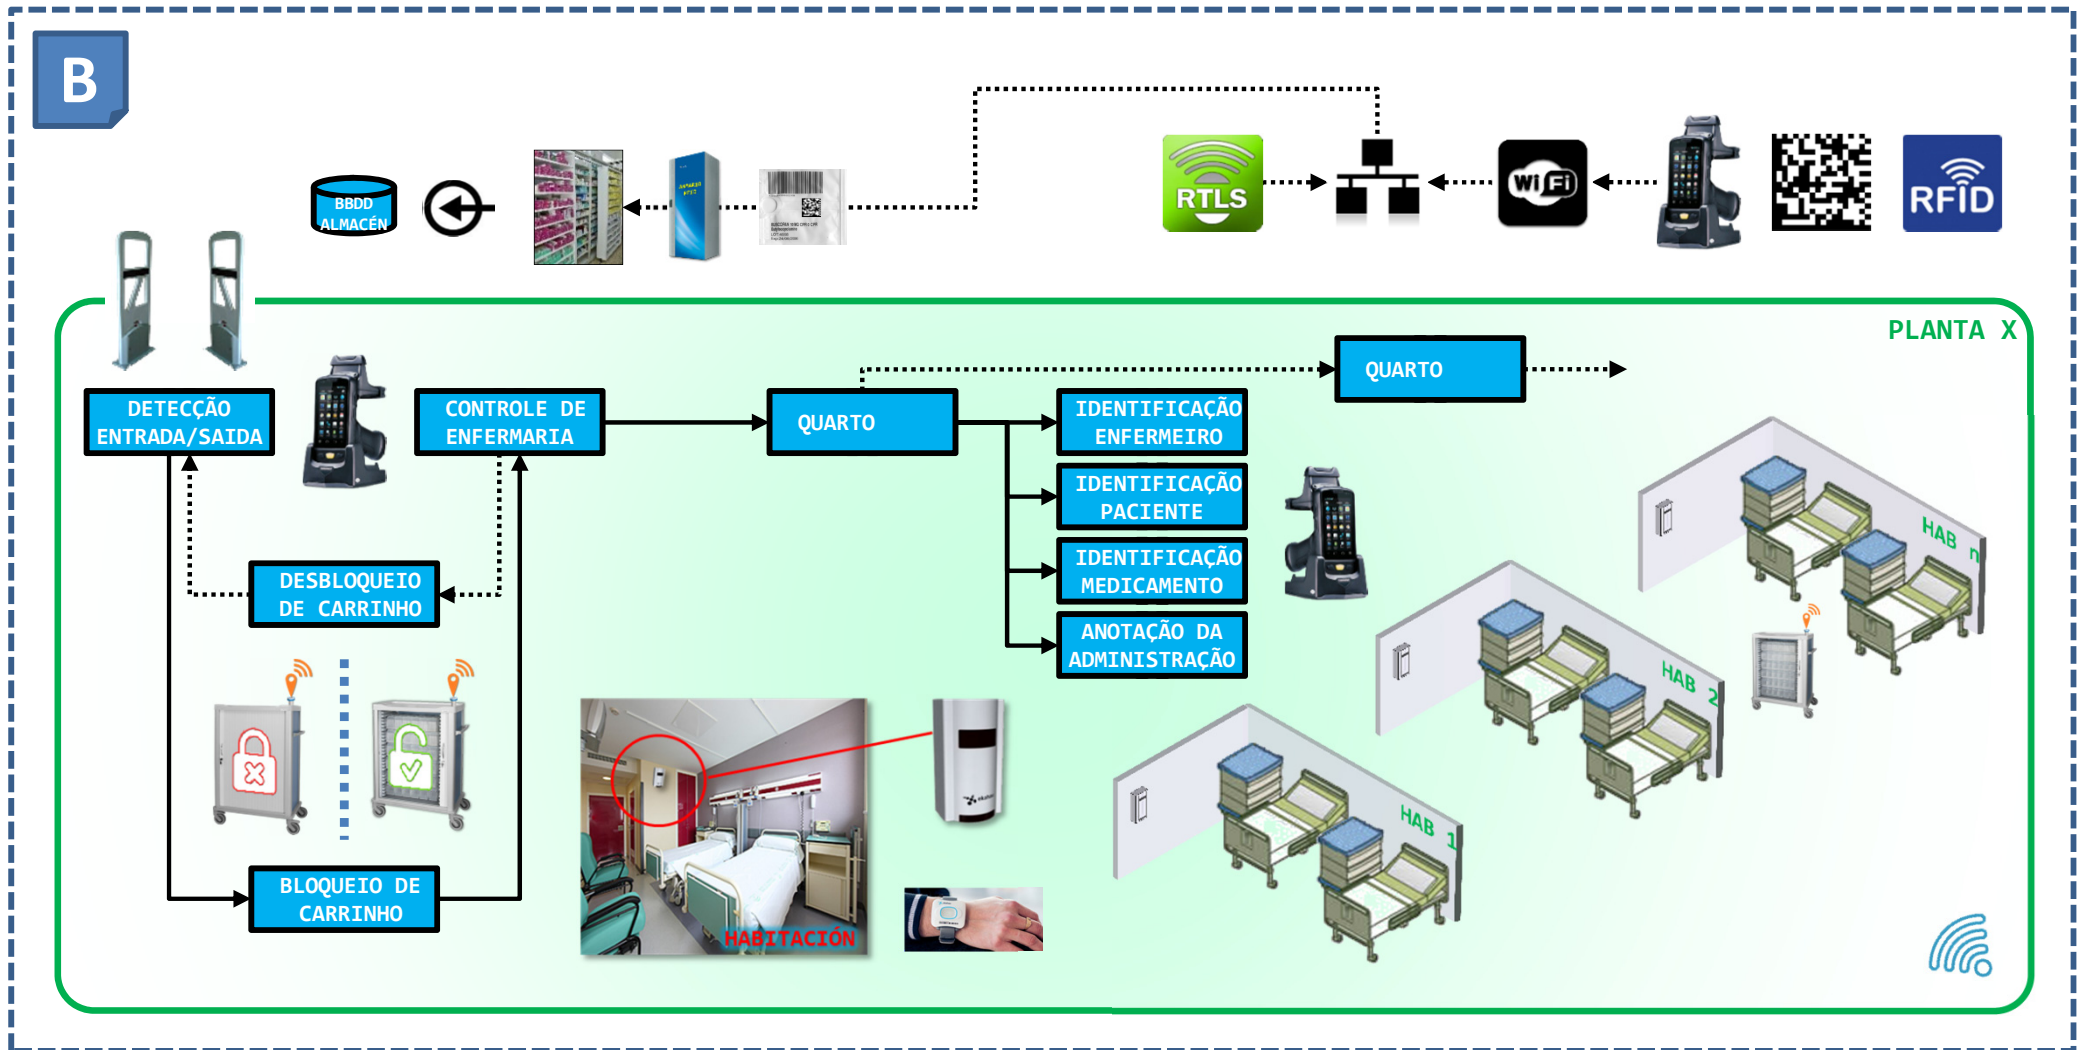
B

BBDD ALMACÉN

RTLS

Wi Fi

RFID

PLANTA X

DETECÇÃO ENTRADA/SAIDA

CONTROLE DE ENFERMARIA

QUARTO

QUARTO

IDENTIFICAÇÃO ENFERMEIRO

IDENTIFICAÇÃO PACIENTE

IDENTIFICAÇÃO MEDICAMENTO

ANOTAÇÃO DA ADMINISTRAÇÃO

DESBLOQUEIO DE CARRINHO

BLOQUEIO DE CARRINHO

HABITACIÓN

HAB n

HAB 2

HAB 1